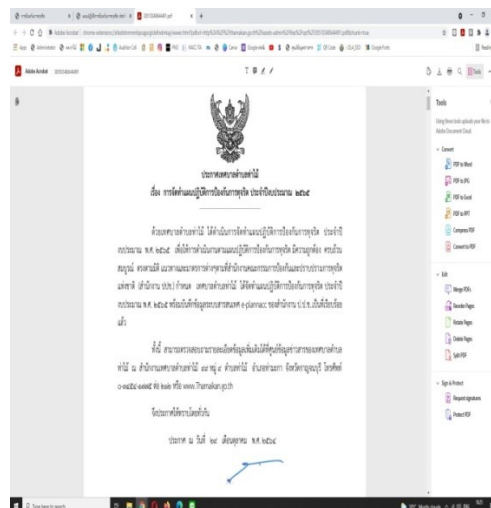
ประกาศเทศบาลตำบลท่าไม้

เรื่อง การจัดทำแผนปฏิบัติการป้องกันการทุจริต ประจำปีงบประมาณ ๒๕๖๕

ด้วยเทศบาลตำบลท่าไม้ ได้ดำเนินการจัดทำแผนปฏิบัติการป้องกันการทุจริต ประจำปีงบประมาณ พ.ศ. ๒๕๖๕ เพื่อใช้การดำเนินงานตามแผนปฏิบัติการป้องกันการทุจริต มีความถูกต้อง ครบถ้วน สมบูรณ์ สอดคล้องกับ แนวทางและมาตรการต่างๆตามที่สำนักงานคณะกรรมการป้องกันและปราบปรามการทุจริตแห่งชาติ (สำนักงาน ป.ป.ช.) กำหนด เทศบาลตำบลท่าไม้ ได้จัดทำแผนปฏิบัติการป้องกันการทุจริต ประจำปีงบประมาณ พ.ศ. ๒๕๖๕ พร้อมบันทึกข้อมูลระบบสารสนเทศ e-plannacc ของสำนักงาน ป.ป.ช. เป็นที่เรียบร้อยแล้ว

ทั้งนี้ สามารถตรวจสอบรายละเอียดข้อมูลเพิ่มเติมได้ที่ศูนย์ข้อมูลข่าวสารของเทศบาลตำบลท่าไม้ ณ สำนักงานเทศบาลตำบลท่าไม้ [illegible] หมู่ ๔ ตำบลท่าไม้ อำเภอท่าแยก จังหวัดกาญจนบุรี โทรศัพท์ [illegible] หรือ www.Thamaikan.go.th

จึงประกาศให้ทราบโดยทั่วกัน

ประกาศ ณ วันที่ ๒๙ เดือนตุลาคม พ.ศ.๒๕๖๔

Tools
Convert
PDF to Word
PDF to JPG
PDF to Excel
PDF to PPT
Compress PDF
Convert to PDF
Edit
Merge PDFs
Reorder Pages
Rotate Pages
Delete Pages
Split PDF
Sign & Protect
Request signatures
Protect PDF
Adobe Acrobat